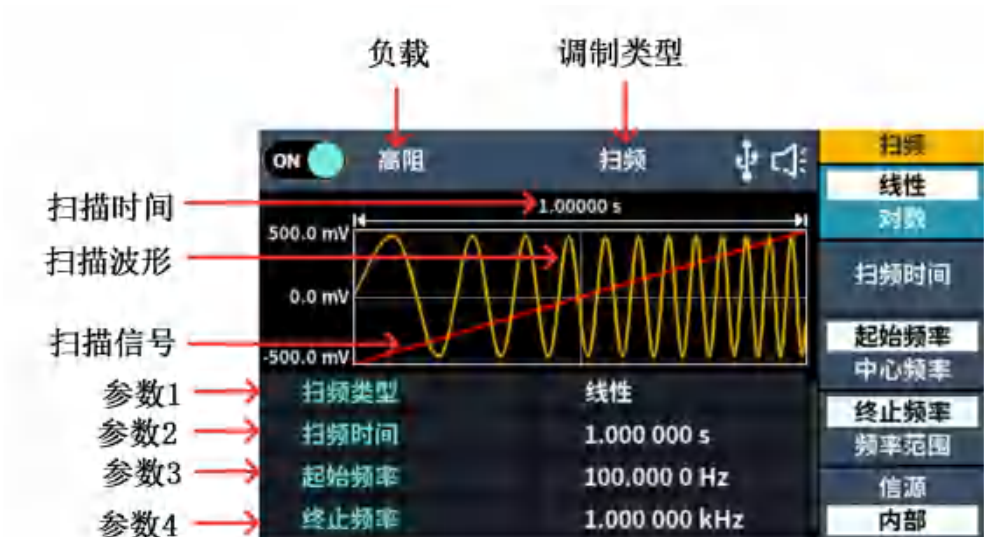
负载

调制类型

ON 高阻 扫频

扫描时间

1.00000 s

扫描波形

500.0 mV

0.0 mV

扫描信号

-500.0 mV

参数1 扫频类型 线性

参数2 扫频时间 1.000 000 s

参数3 起始频率 100.000 0 Hz

参数4 终止频率 1.000 000 kHz

扫频

线性

对数

扫频时间

起始频率

中心频率

终止频率

频率范围

信源

内部